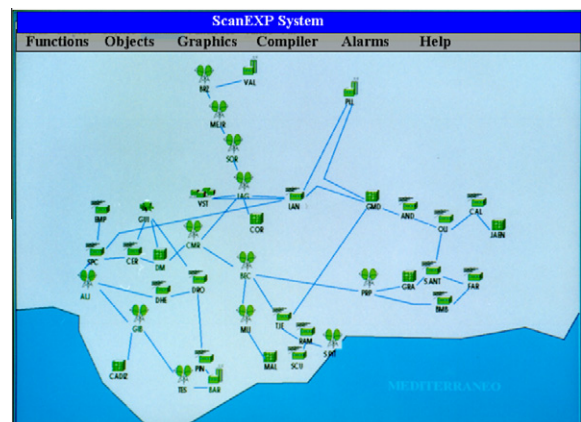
ScanEXP System

Functions Objects Graphics Compiler Alarms Help

BRI VAL MEIR SOR PIL VST LAG LAN COR GMD AND CAL IMP GUI UBI JAEN CMR SPC CER DM BEC PRP GRA S.ANT FAR ALI DHE DRO BMB GIB MU TJE RAM SPR MAL SCU CADIZ PIN TES EAB

MEDITERRANEO